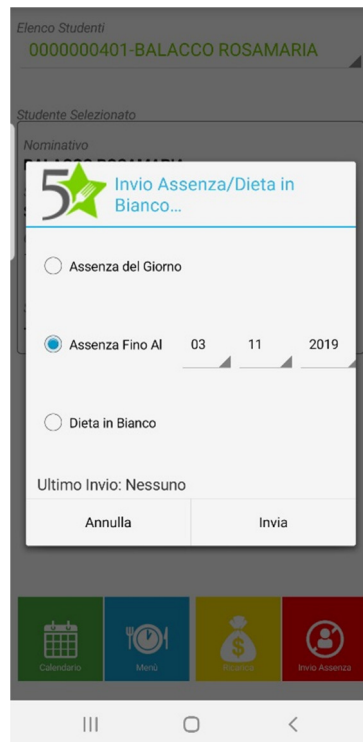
Elenco Studenti
0000000401-BALACCO ROSAMARIA

Studente Selezionato

Nominativo
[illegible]

5

Invio Assenza/Dieta in Bianco...

Assenza del Giorno

Assenza Fino Al 03 11 2019

Dieta in Bianco

Ultimo Invio: Nessuno

Annulla

Invia

Calendario

Menù

Ricarica

Invio Assenza